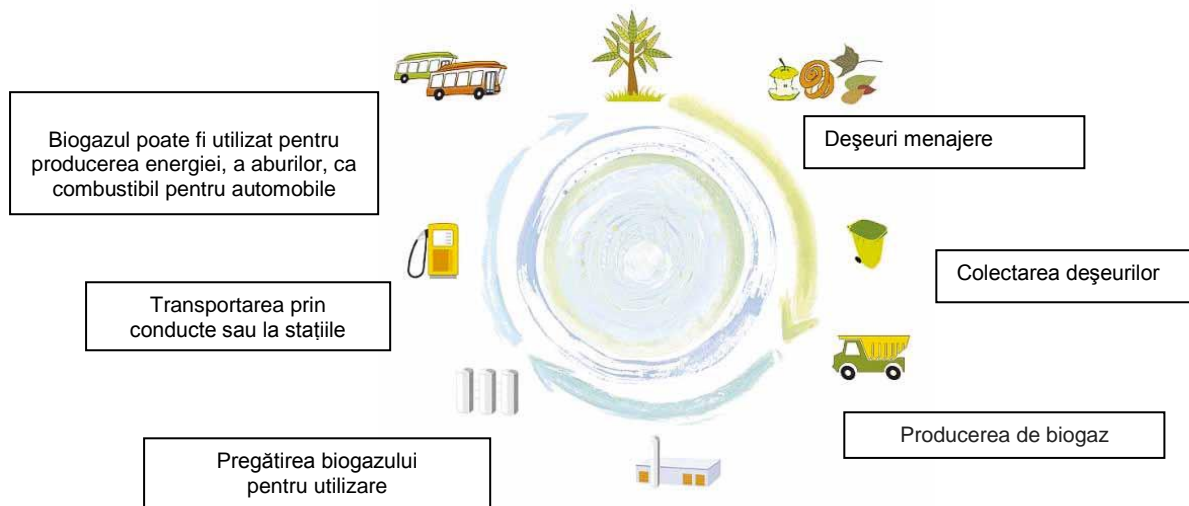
Biogazul poate fi utilizat pentru producerea energiei, a aburilor, ca combustibil pentru automobile

Deşeuri menajere

Colectarea deşeurilor

Transportarea prin conducte sau la stațiile

Producerea de biogaz

Pregătirea biogazului pentru utilizare